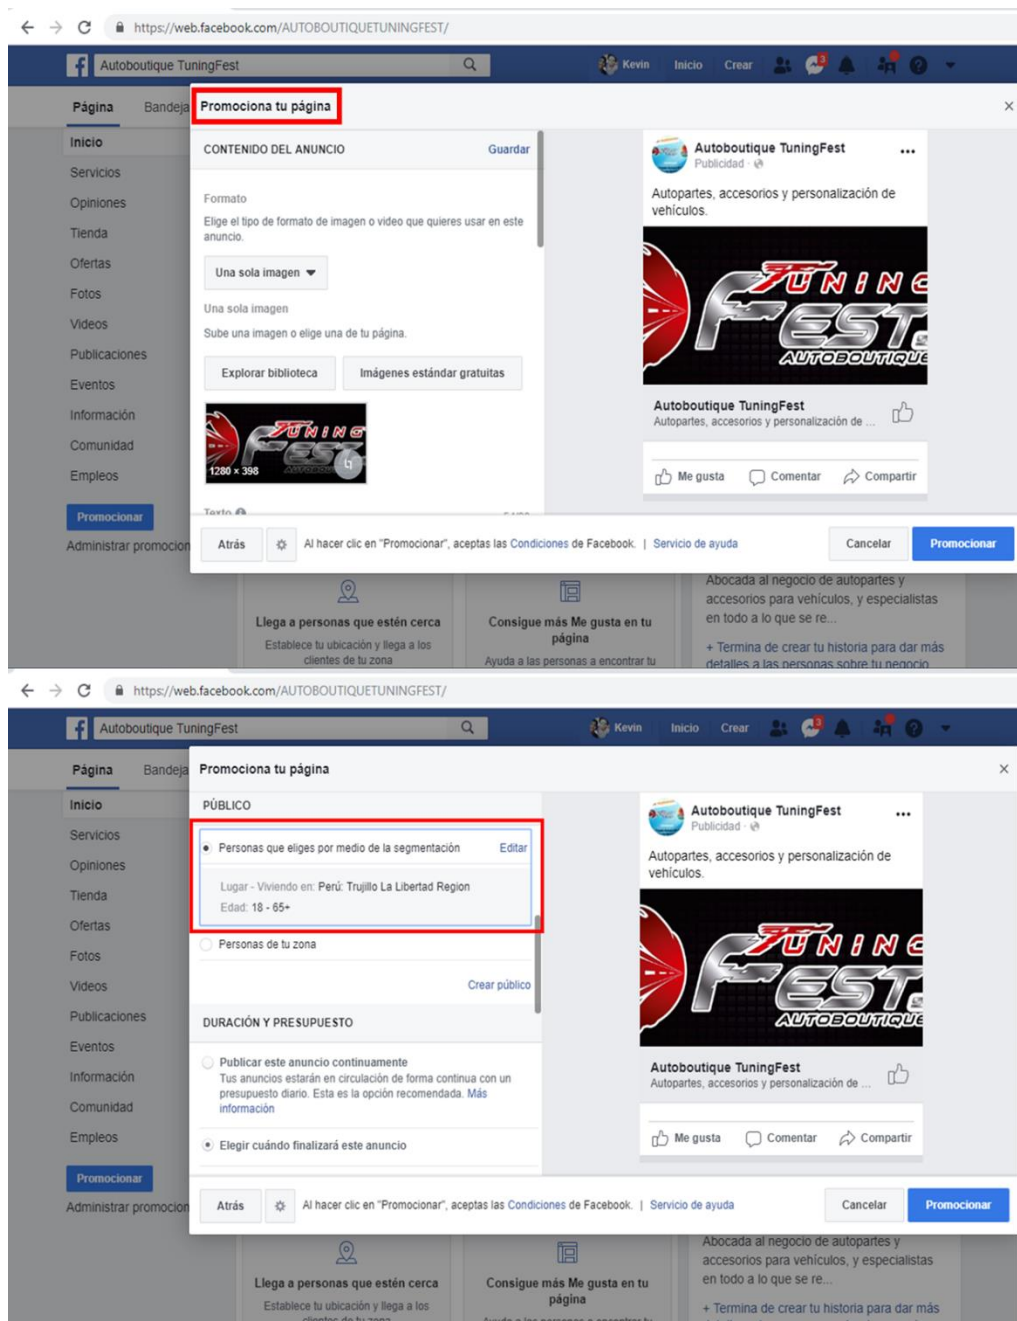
https://web.facebook.com/AUTOBOUTIQUETUNINGFEST/

Autoboutique TuningFest

Kevin Inicio Crear

Página Bandeja

Promociona tu página

×

Inicio
Servicios
Opiniones
Tienda
Ofertas
Fotos
Videos
Publicaciones
Eventos
Información
Comunidad
Empleos

Promocionar

Administrar promocion

CONTENIDO DEL ANUNCIO Guardar

Formato

Elige el tipo de formato de imagen o video que quieres usar en este anuncio.

Una sola imagen

Una sola imagen

Sube una imagen o elige una de tu página.

Explorar biblioteca

Imágenes estándar gratuitas

1280 × 398

Texto

Autoboutique TuningFest
Publicidad ·

Autopartes, accesorios y personalización de vehículos.

TUNING FEST AUTOBOUTIQUE

Autoboutique TuningFest
Autopartes, accesorios y personalización de ...

Me gusta Comentar Compartir

Atrás

Al hacer clic en "Promocionar", aceptas las Condiciones de Facebook. | Servicio de ayuda

Cancelar Promocionar

Llega a personas que estén cerca
Establece tu ubicación y llega a los clientes de tu zona

Consigue más Me gusta en tu página
Ayuda a las personas a encontrar tu

Abocada al negocio de autopartes y accesorios para vehículos, y especialistas en todo a lo que se re...

+ Termina de crear tu historia para dar más detalles a las personas sobre tu negocio

https://web.facebook.com/AUTOBOUTIQUETUNINGFEST/

Autoboutique TuningFest

Kevin Inicio Crear

Página Bandeja

Promociona tu página

×

Inicio
Servicios
Opiniones
Tienda
Ofertas
Fotos
Videos
Publicaciones
Eventos
Información
Comunidad
Empleos

Promocionar

Administrar promocion

PÚBLICO

Personas que eliges por medio de la segmentación Editar

Lugar - Viviendo en: Perú: Trujillo La Libertad Region
Edad: 18 - 65+

Personas de tu zona

Crear público

DURACIÓN Y PRESUPUESTO

Publicar este anuncio continuamente
Tus anuncios estarán en circulación de forma continua con un presupuesto diario. Esta es la opción recomendada. Más información

Elegir cuándo finalizará este anuncio

Autoboutique TuningFest
Publicidad ·

Autopartes, accesorios y personalización de vehículos.

TUNING FEST AUTOBOUTIQUE

Autoboutique TuningFest
Autopartes, accesorios y personalización de ...

Me gusta Comentar Compartir

Atrás

Al hacer clic en "Promocionar", aceptas las Condiciones de Facebook. | Servicio de ayuda

Cancelar Promocionar

Llega a personas que estén cerca
Establece tu ubicación y llega a los

Consigue más Me gusta en tu página

Abocada al negocio de autopartes y accesorios para vehículos, y especialistas en todo a lo que se re...

+ Termina de crear tu historia para dar más